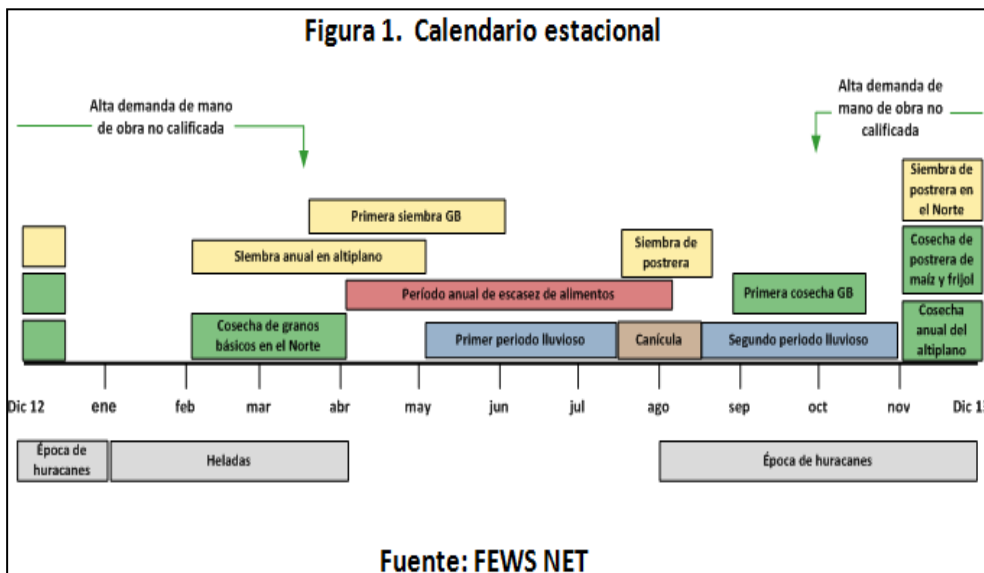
Figura 1. Calendario estacional

Alta demanda de mano de obra no calificada

Alta demanda de mano de obra no calificada

Siembra de postrera en el Norte

Primera siembra GB

Siembra anual en altiplano

Siembra de postrera

Cosecha de postrera de maíz y frijol

Período anual de escasez de alimentos

Primera cosecha GB

Cosecha de granos básicos en el Norte

Primer periodo lluvioso

Canícula

Segundo periodo lluvioso

Cosecha anual del altiplano

Dic 12 ene feb mar abr may jun jul ago sep oct nov Dic 1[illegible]

Época de huracanes

Heladas

Época de huracanes

Fuente: FEWS NET